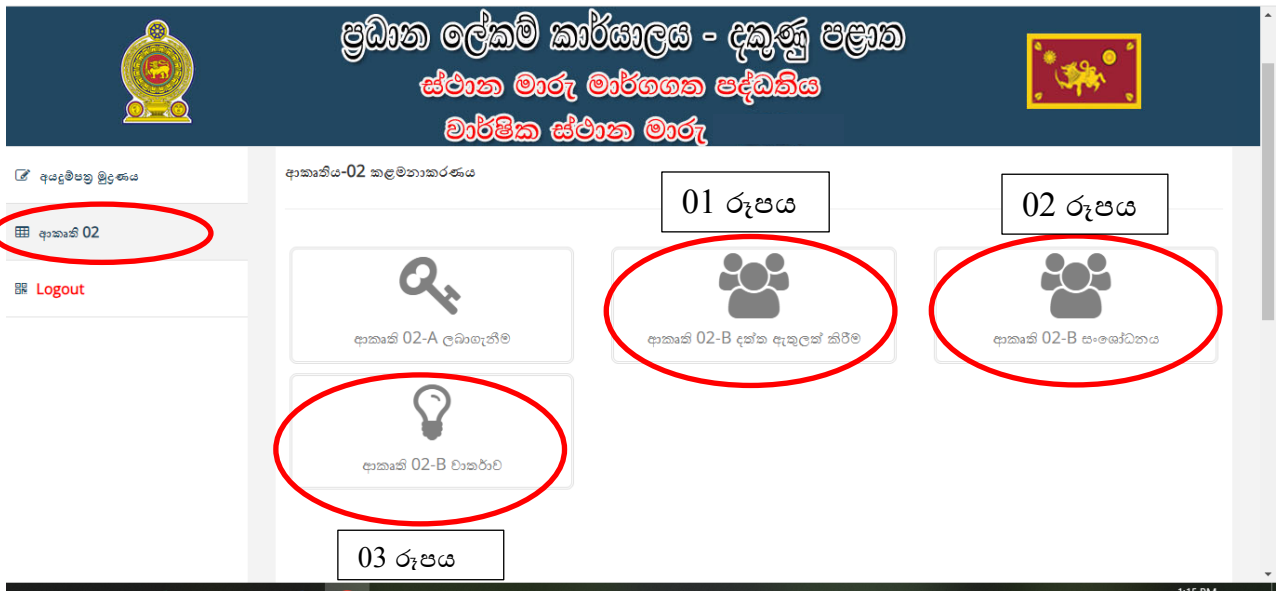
ප්‍රධාන ලේකම් කාර්යාලය - දකුණු පළාත
ස්ථාන මාරු මාර්ගගත පද්ධතිය
වාර්ෂික ස්ථාන මාරු

අයදුම්පත්‍ර මුද්‍රණය
ආකෘති 02
Logout

ආකෘතිය-02 කළමනාකරණය

01 රූපය
02 රූපය

ආකෘති 02-A ලබාගැනීම
ආකෘති 02-B දත්ත ඇතුලත් කිරීම
ආකෘති 02-B සංශෝධනය
ආකෘති 02-B වාතර්ාව

03 රූපය

1:15 PM